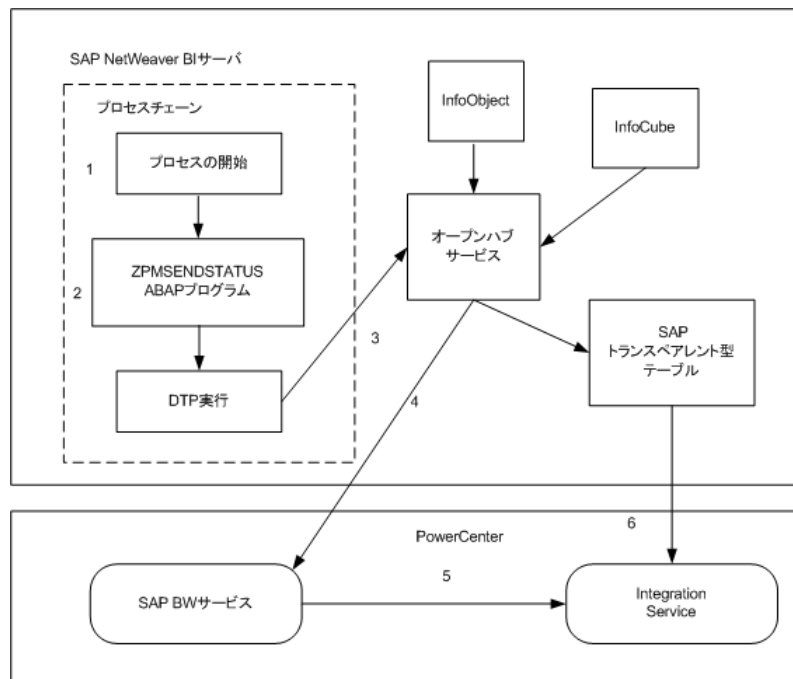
SAP NetWeaver BIサーバ

プロセスチェーン

1

プロセスの開始

2

ZPMSENDSTATUS ABAPプログラム

DTP実行

InfoObject

InfoCube

オープンハブ サービス

3

4

SAP トランスペアレント型 テーブル

PowerCenter

6

5

SAP BWサービス

Integration Service